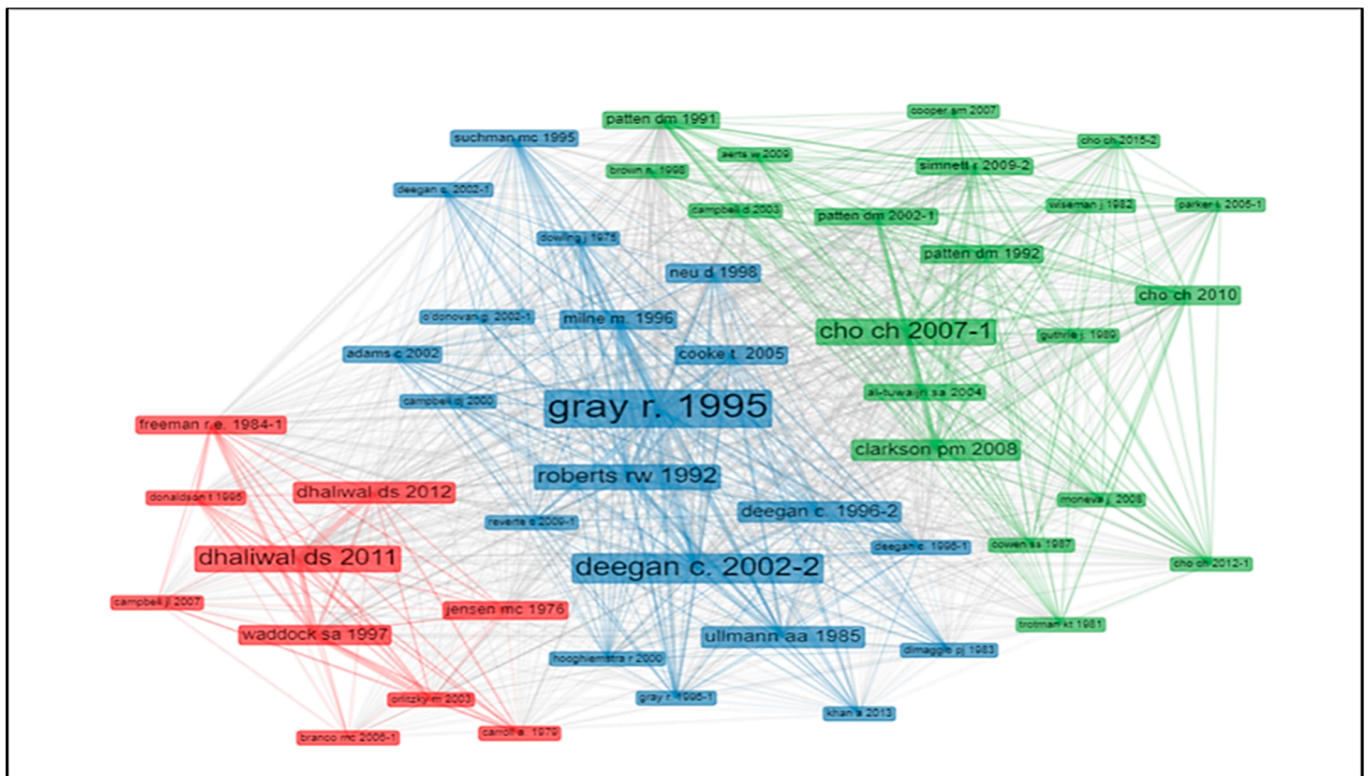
patten dm 1991
cooper sm 2007
suchman mc 1995
aerts w 2009
cho ch 2015-2
brown n. 1998
simnett r 2009-2
deegan c. 2002-1
campbell d 2003
wiseman j 1982
parker l 2005-1
patten dm 2002-1
dowling j 1975
patten dm 1992
neu d 1998
cho ch 2010
o'donovan g 2002-1
milne m. 1996
cho ch 2007-1
guthrie j 1989
adams c 2002
cooke t. 2005
al-tuwaijri sa 2004
campbell dj 2000
gray r. 1995
freeman r.e. 1984-1
clarkson pm 2008
roberts rw 1992
donaldson t 1995
dhaliwal ds 2012
moneva j 2006
reverte c 2009-1
deegan c. 1996-2
dhaliwal ds 2011
deegan c. 1996-1
cowen sa 1987
deegan c. 2002-2
cho ch 2012-1
campbell jl 2007
jensen mc 1976
waddock sa 1997
trotman kt 1981
ullmann aa 1985
dimaggio pj 1983
hooghiemstra r 2000
gray r. 1996-1
orlitzky m 2003
khan a 2013
carroll a. 1979
branco mc 2006-1